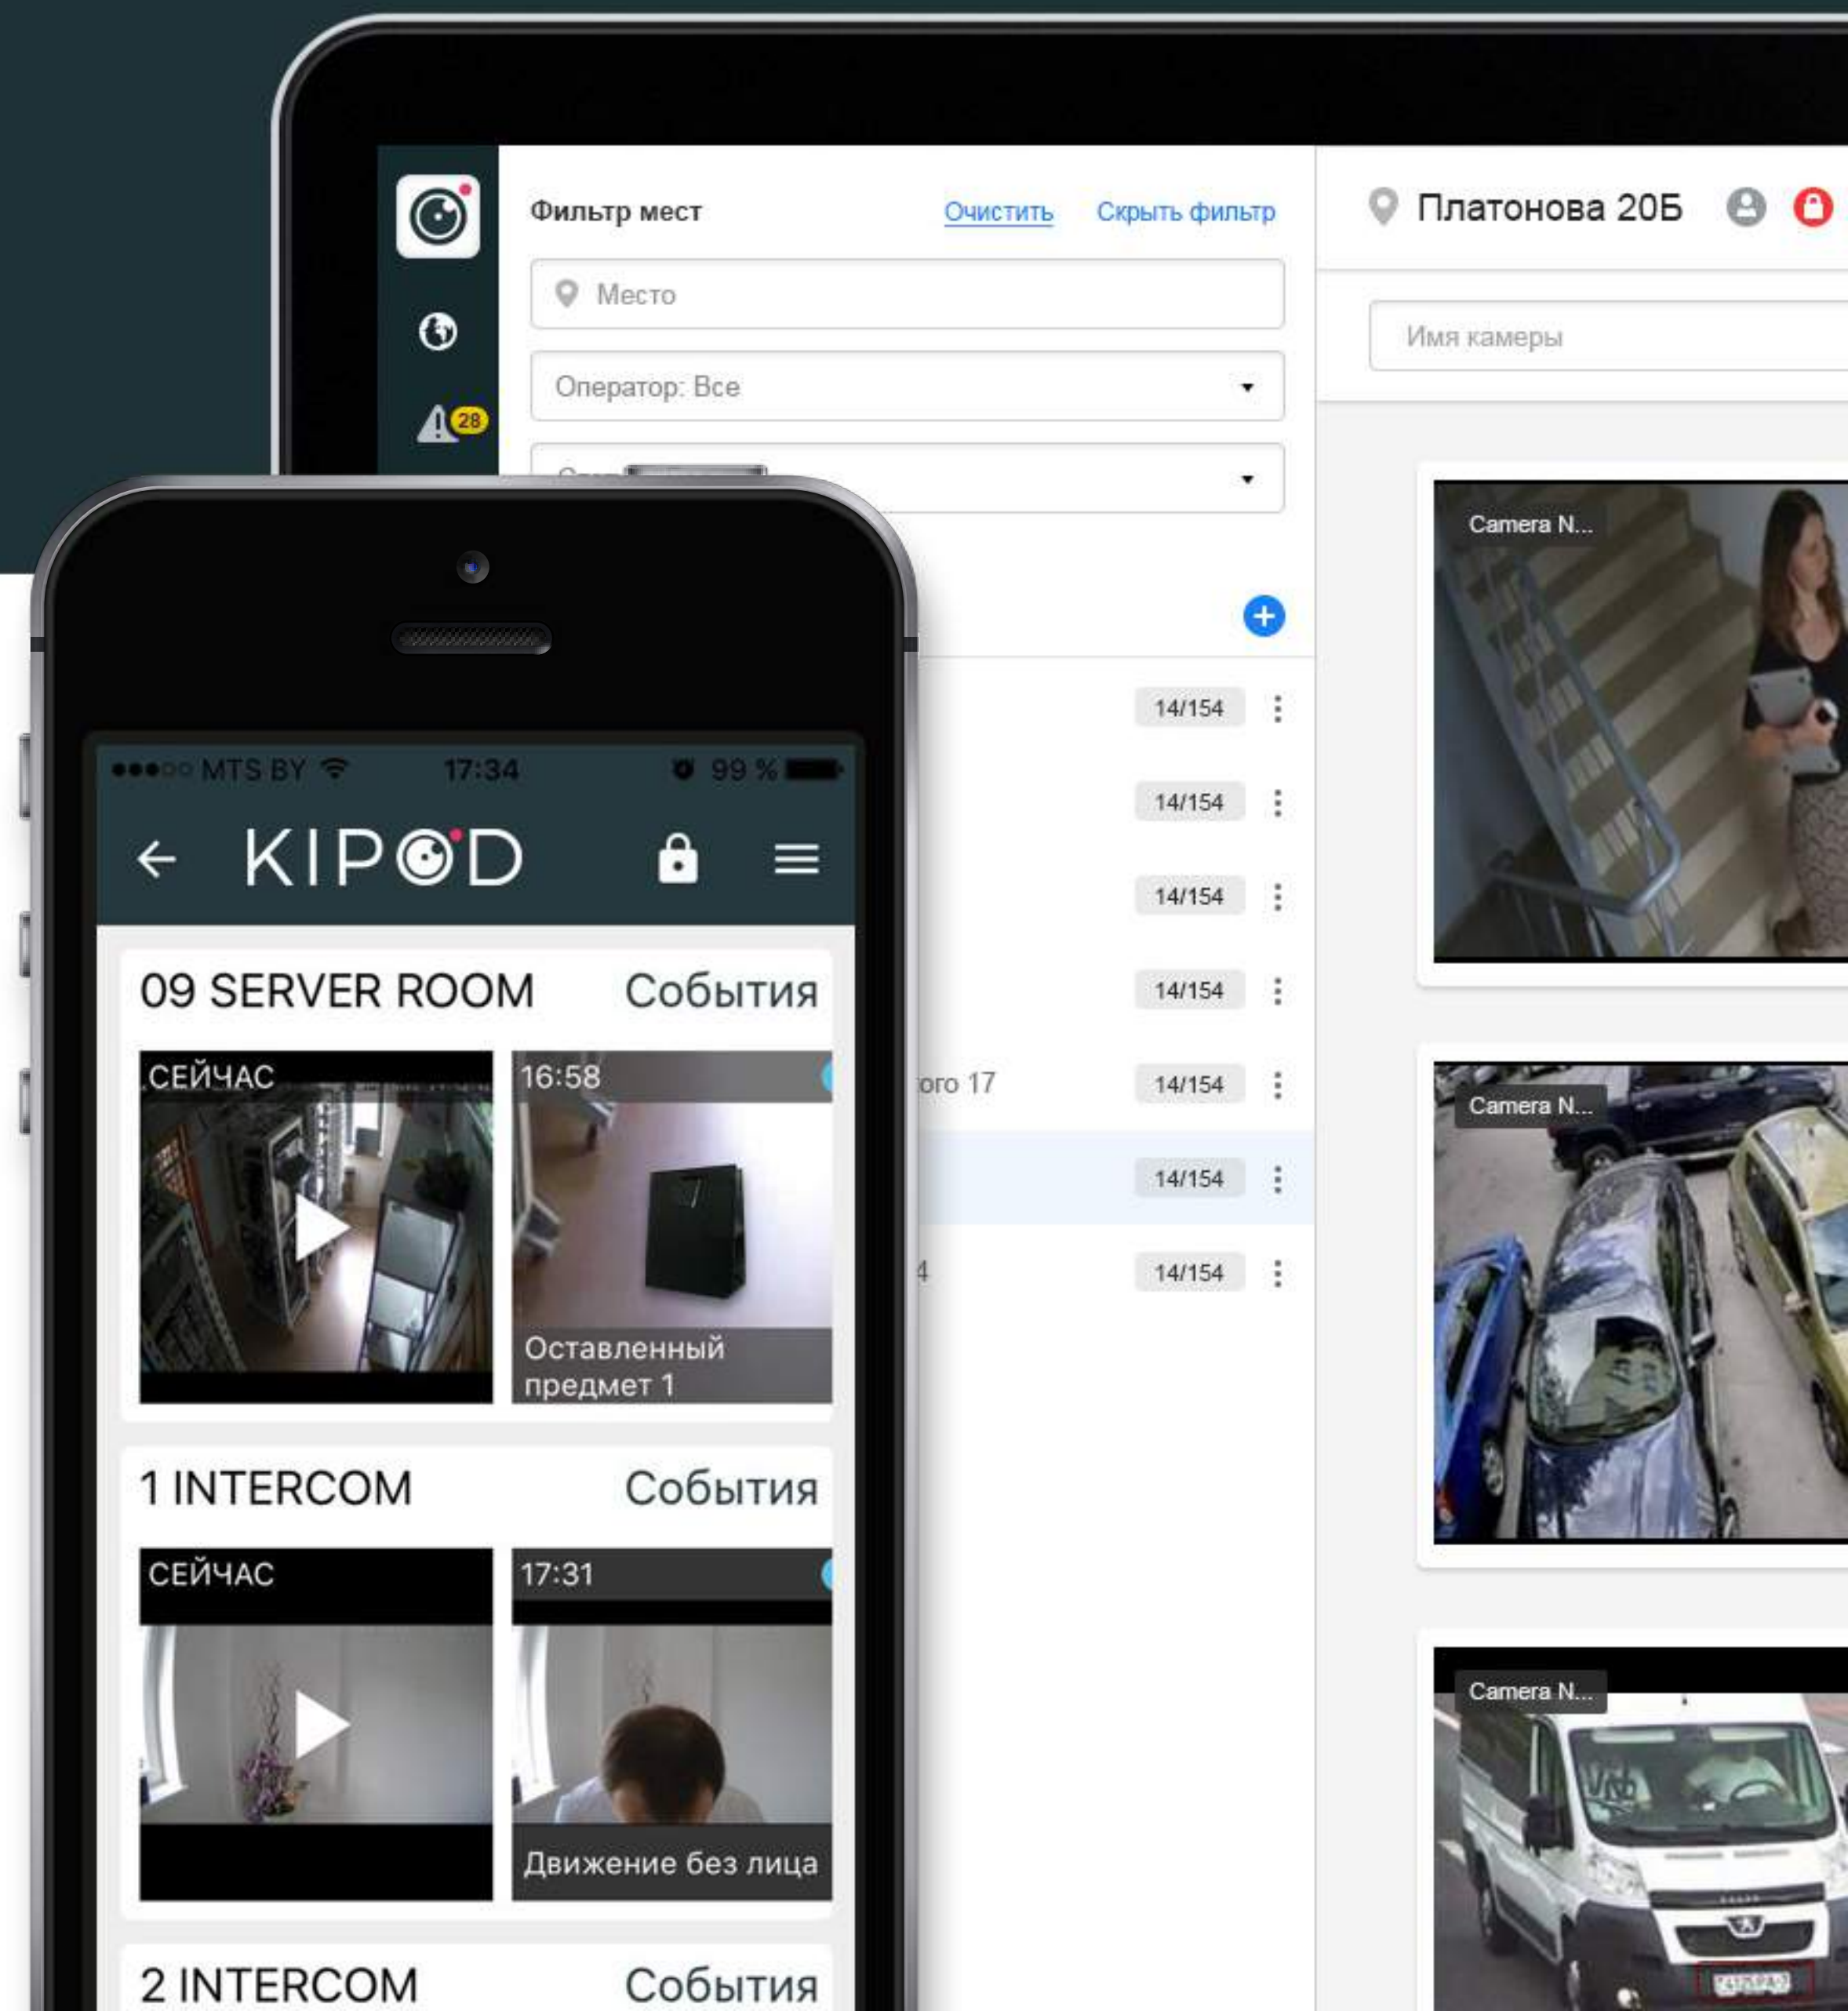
28

Фильтр мест Очистить Скрыть фильтр

Место

Оператор: Все

14/154
14/154
14/154
14/154
ого 17 14/154
14/154
4 14/154

Платонова 20Б

Имя камеры

Camera N...

Camera N...

Camera N...

MTS BY 17:34 99 %

KIPOD

09 SERVER ROOM События

СЕЙЧАС

16:58

Оставленный предмет 1

1 INTERCOM События

СЕЙЧАС

17:31

Движение без лица

2 INTERCOM События